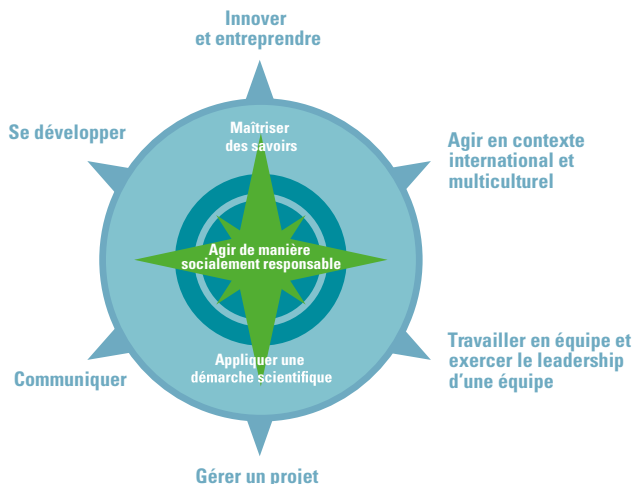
Innover et entreprendre

Se développer

Agir en contexte international et multiculturel

Maîtriser des savoirs

Agir de manière socialement responsable

Appliquer une démarche scientifique

Travailler en équipe et exercer le leadership d'une équipe

Communiquer

Gérer un projet